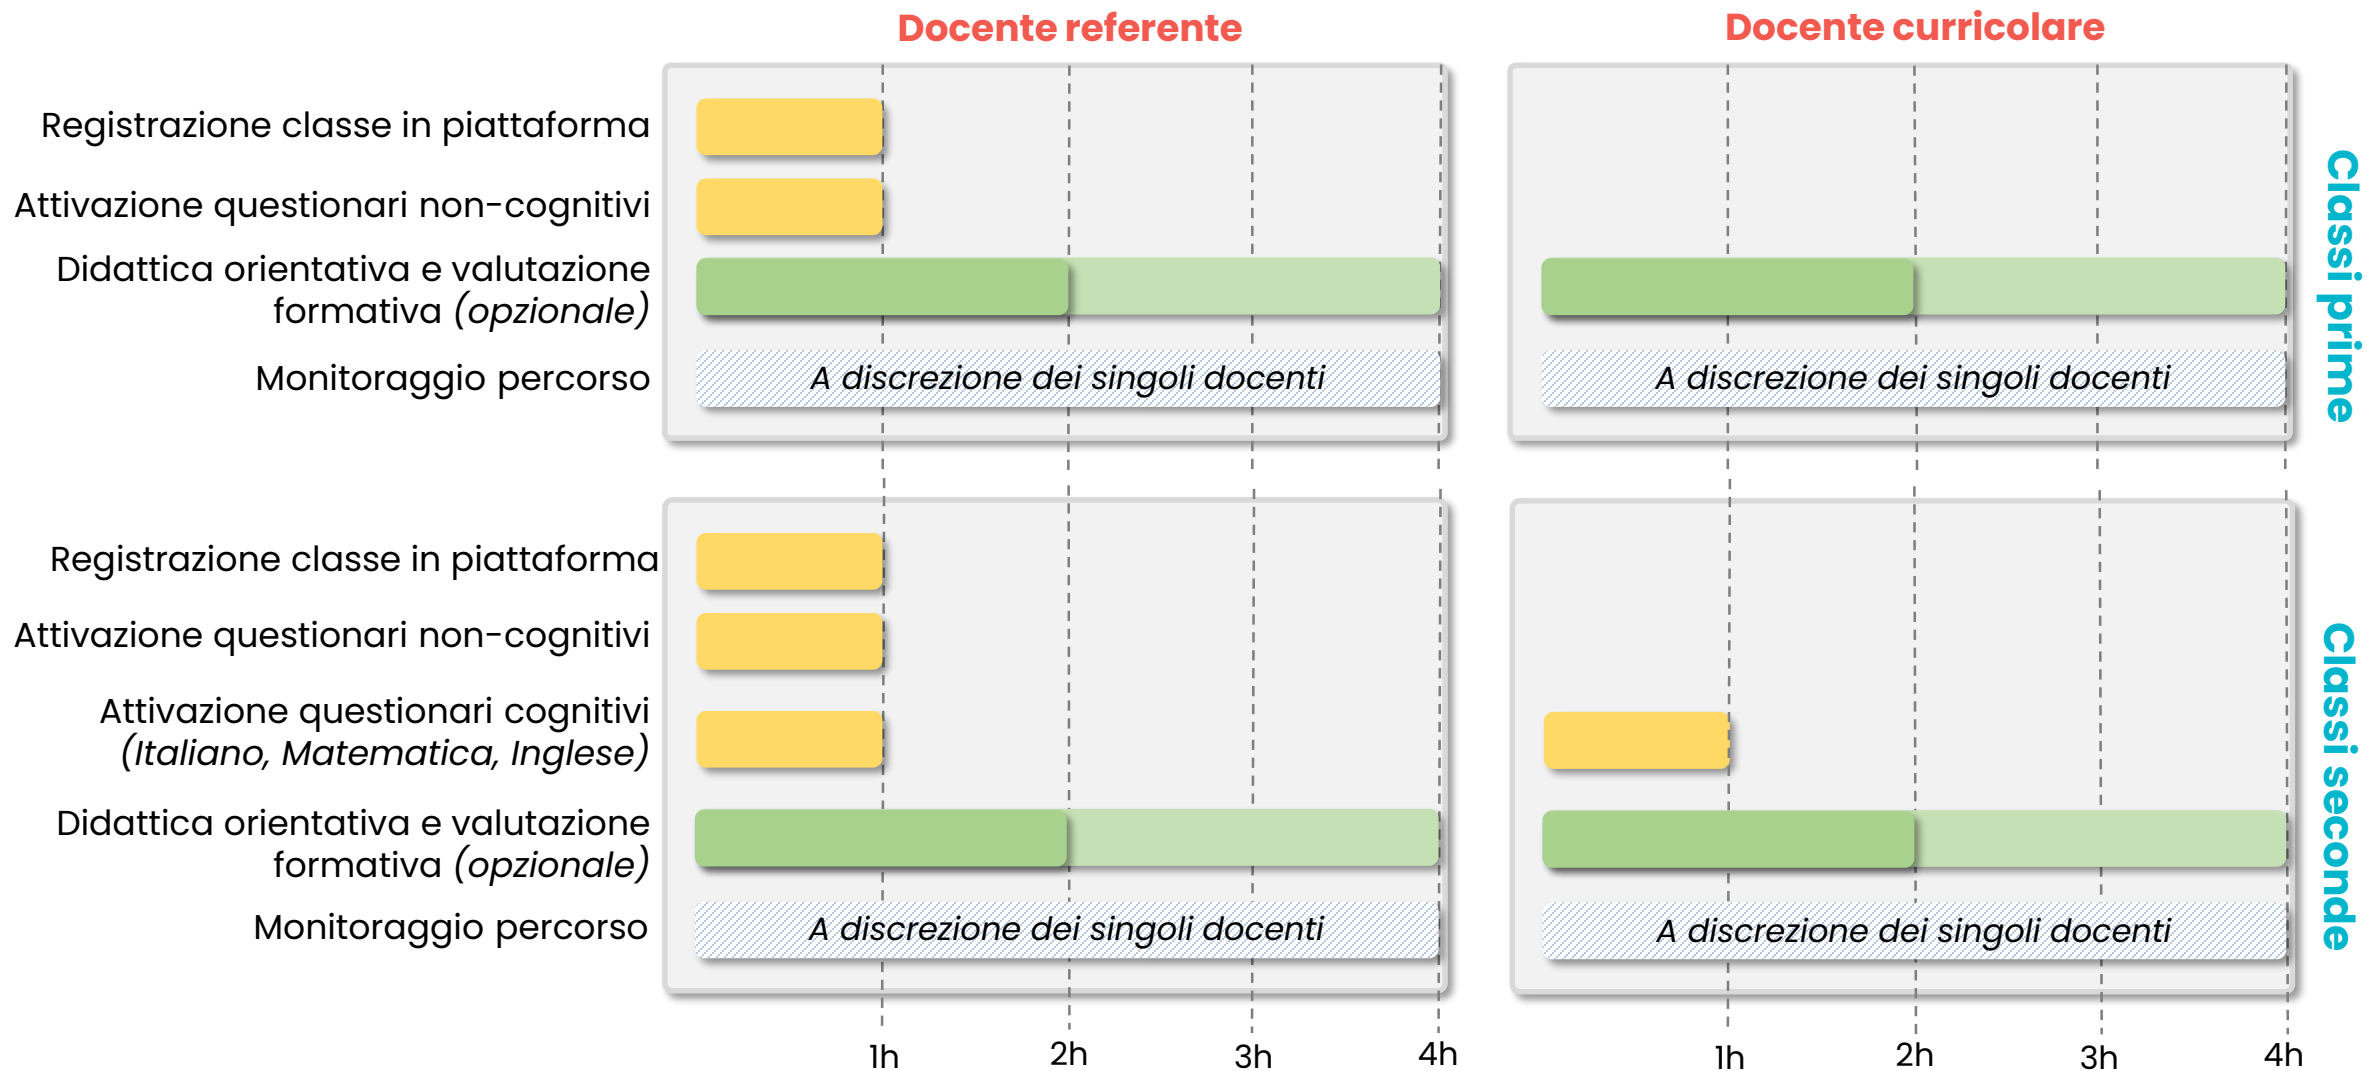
Docente referente

Docente curricolare

Registrazione classe in piattaforma

Attivazione questionari non-cognitivi

Didattica orientativa e valutazione formativa *(opzionale)*

Monitoraggio percorso

*A discrezione dei singoli docenti*

*A discrezione dei singoli docenti*

Classi prime

Registrazione classe in piattaforma

Attivazione questionari non-cognitivi

Attivazione questionari cognitivi *(Italiano, Matematica, Inglese)*

Didattica orientativa e valutazione formativa *(opzionale)*

Monitoraggio percorso

*A discrezione dei singoli docenti*

*A discrezione dei singoli docenti*

Classi seconde

1h 2h 3h 4h

1h 2h 3h 4h